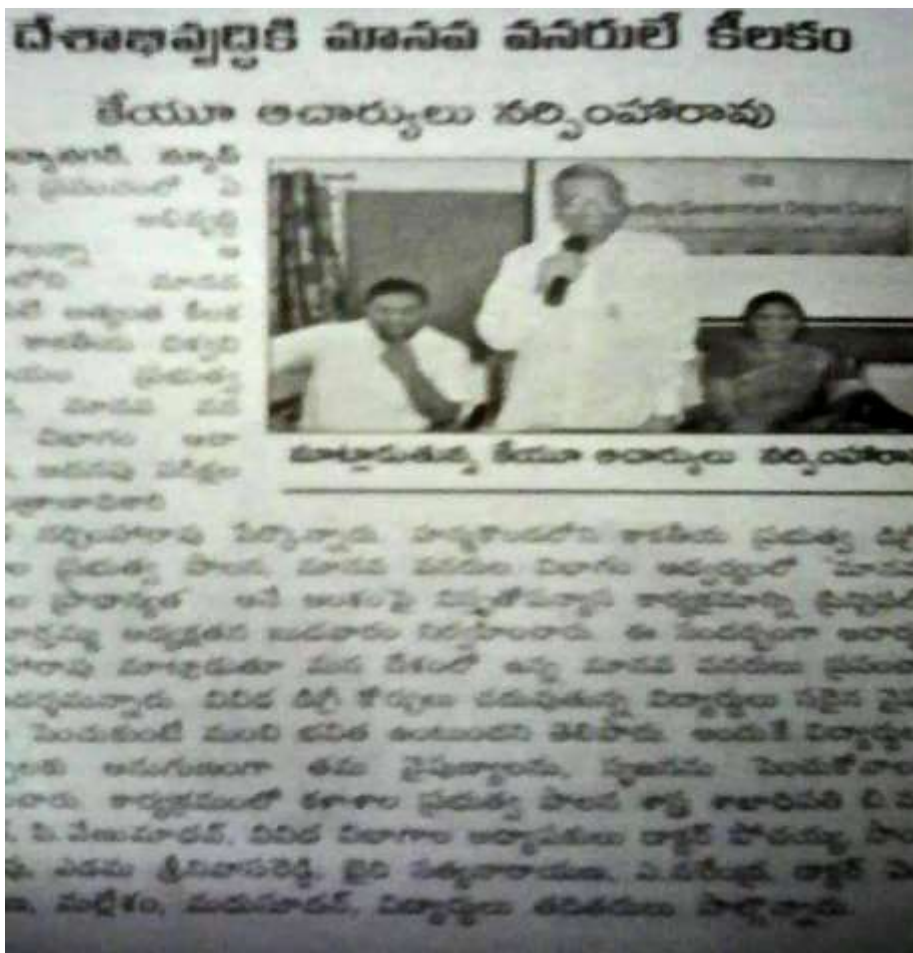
దేశాభివృద్ధికి మానవ వనరులే కీలకం

కేయూ ఆచార్యులు నర్సింహారావు

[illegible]

Government Degree College

మాట్లాడుతున్న కేయూ ఆచార్యులు నర్సింహా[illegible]

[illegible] నర్సింహారావు పేర్కొన్నారు. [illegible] ప్రభుత్వ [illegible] మానవ వనరుల విభాగం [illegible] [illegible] అనే అంశంపై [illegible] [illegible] ఈ సందర్భంగా ఆచార్య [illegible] మాట్లాడుతూ మన దేశంలో ఉన్న మానవ వనరులు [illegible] వివిధ డిగ్రీ కోర్సులు చదువుతున్న విద్యార్థులు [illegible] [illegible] అనుగుణంగా తమ నైపుణ్యాలను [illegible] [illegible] కార్యక్రమంలో కళాశాల ప్రభుత్వ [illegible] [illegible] వివిధ విభాగాల అధ్యాపకులు డాక్టర్ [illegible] శ్రీనివాసరెడ్డి, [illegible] సత్యనారాయణ, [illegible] డాక్టర్ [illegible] మల్లేశం, మధుసూదన్, విద్యార్థులు పాల్గొన్నారు.